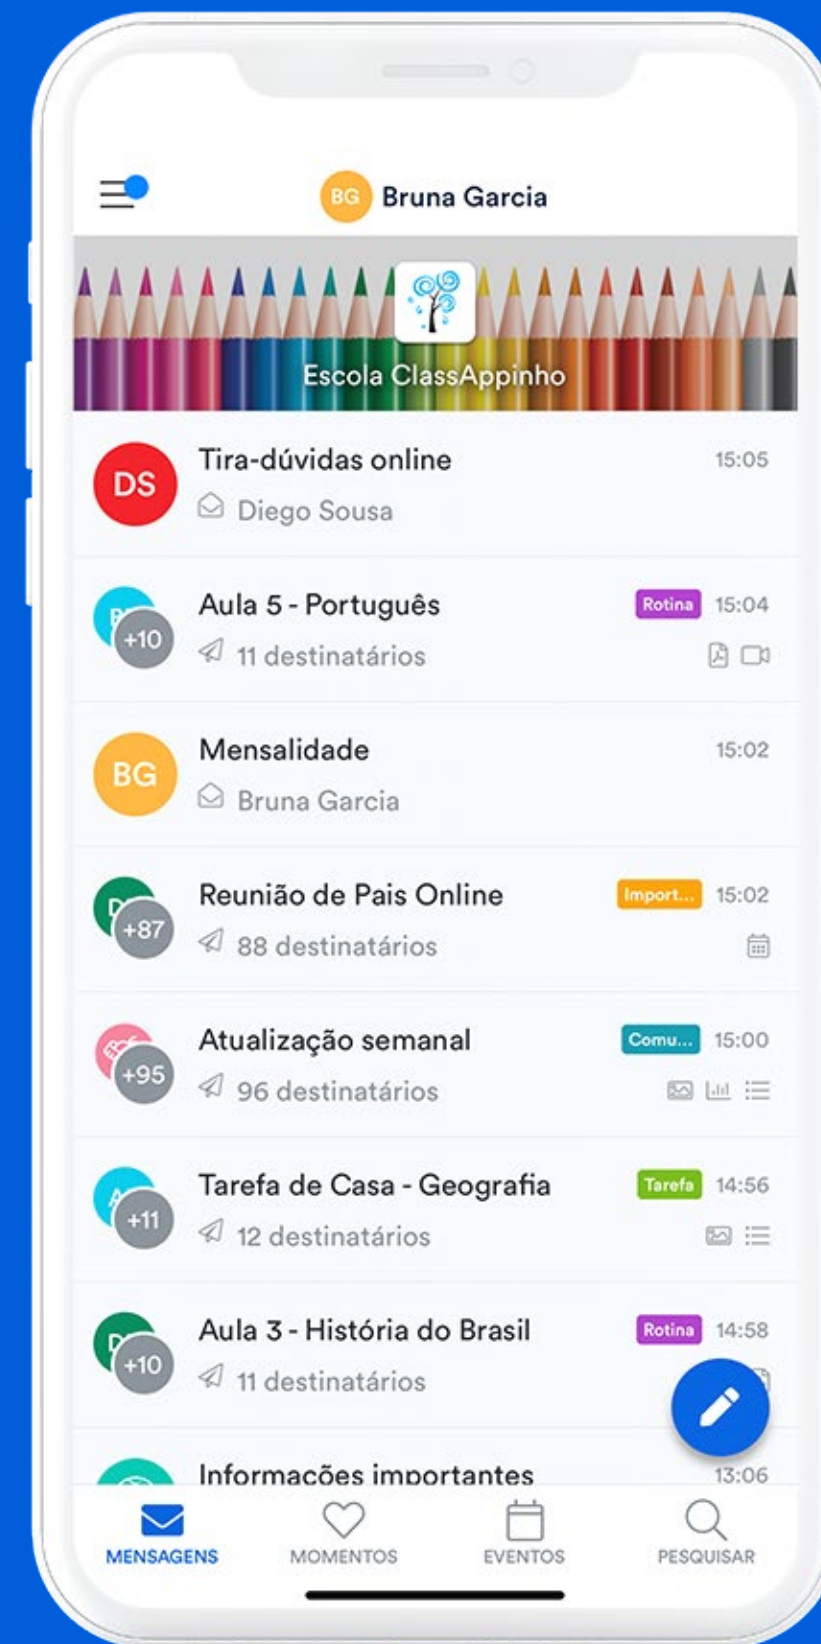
BG Bruna Garcia

Escola ClassAppinho

DS Tira-dúvidas online 15:05
Diego Sousa

+10 Aula 5 - Português Rotina 15:04
11 destinatários

BG Mensalidade 15:02
Bruna Garcia

+87 Reunião de Pais Online Import... 15:02
88 destinatários

+95 Atualização semanal Comu... 15:00
96 destinatários

+11 Tarefa de Casa - Geografia Tarefa 14:56
12 destinatários

+10 Aula 3 - História do Brasil Rotina 14:58
11 destinatários

Informações importantes 13:06

MENSAGENS MOMENTOS EVENTOS PESQUISAR